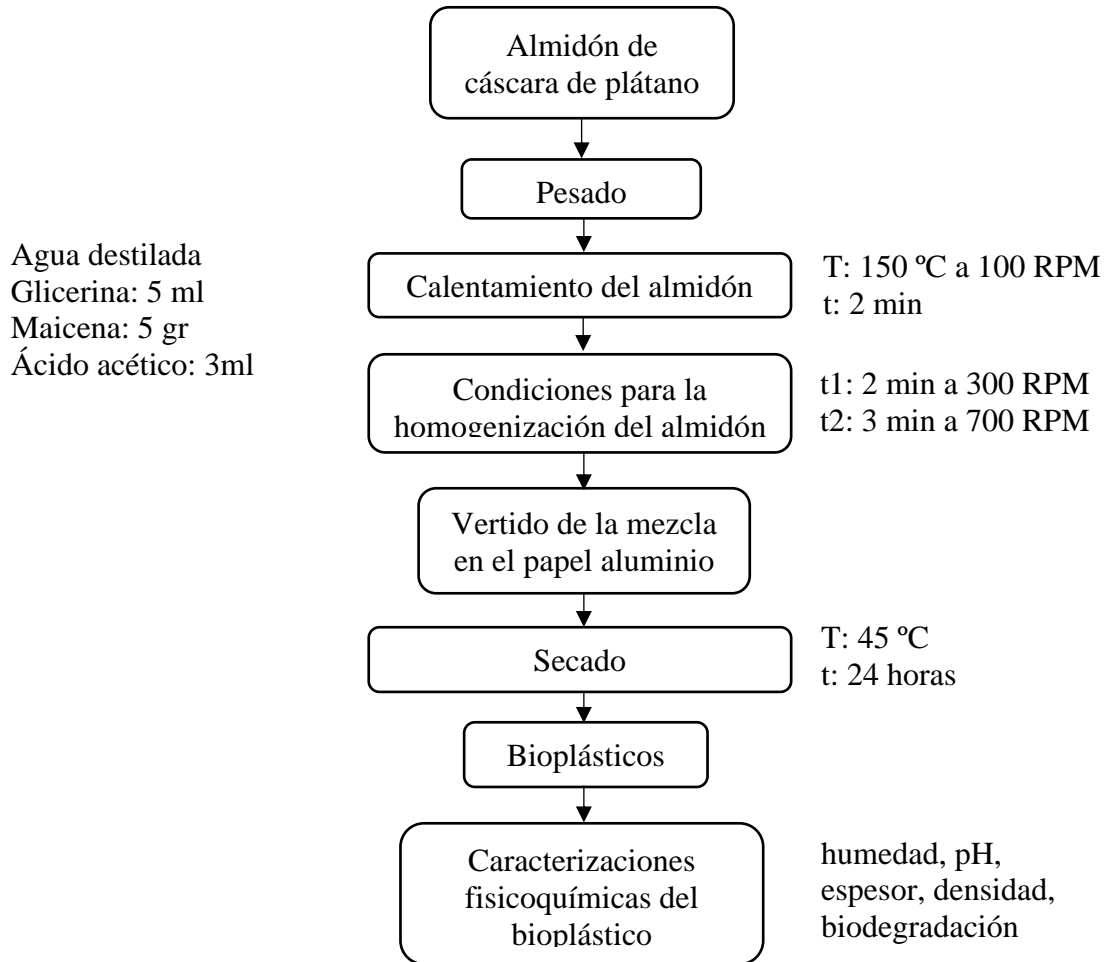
Almidón de cáscara de plátano

Pesado

Agua destilada
Glicerina: 5 ml
Maicena: 5 gr
Ácido acético: 3ml

Calentamiento del almidón

T: 150 ºC a 100 RPM
t: 2 min

Condiciones para la homogenización del almidón

t1: 2 min a 300 RPM
t2: 3 min a 700 RPM

Vertido de la mezcla en el papel aluminio

Secado

T: 45 ºC
t: 24 horas

Bioplásticos

Caracterizaciones fisicoquímicas del bioplástico

humedad, pH, espesor, densidad, biodegradación